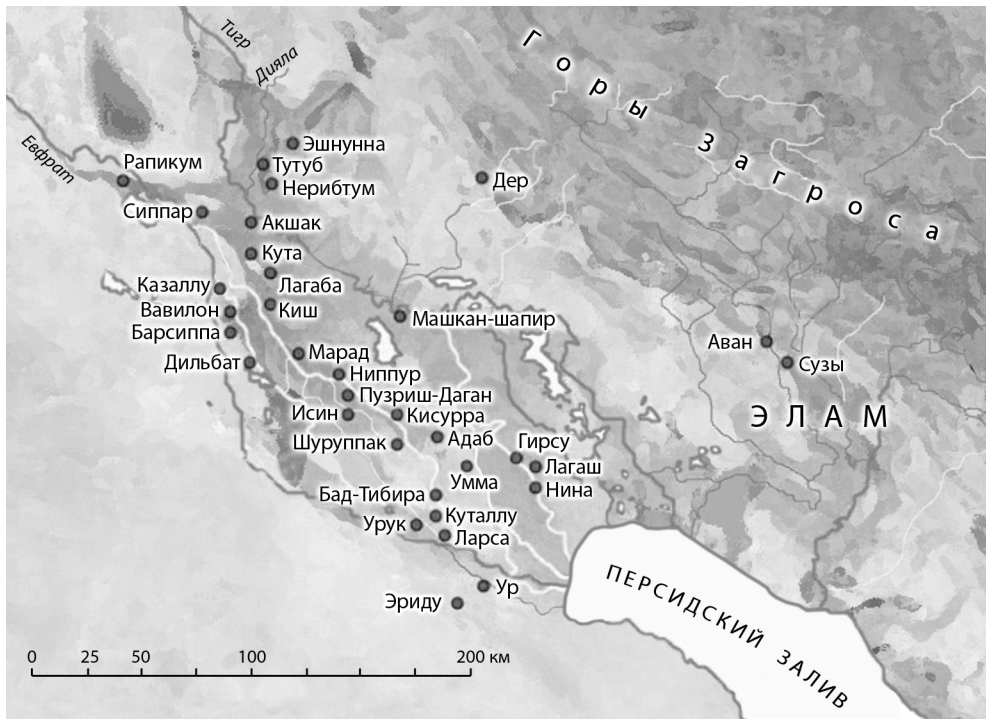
Тигр
Дияла
Евфрат
Горы Загроса
Эшнунна
Рапикум
Тутуб
Нерибтум
Дер
Сиппар
Акшак
Кута
Лагаба
Казаллу
Вавилон
Киш
Барсиппа
Машкан-шапир
Дильбат
Марад
Ниппур
Пузриш-Даган
Аван
Сузы
Исин
Кисурра
ЭЛАМ
Шуруппак
Адаб
Гирсу
Лагаш
Умма
Нина
Бад-Тибира
Урук
Куталлу
Ларса
Ур
Эриду
ПЕРСИДСКИЙ ЗАЛИВ
0
25
50
100
200 км